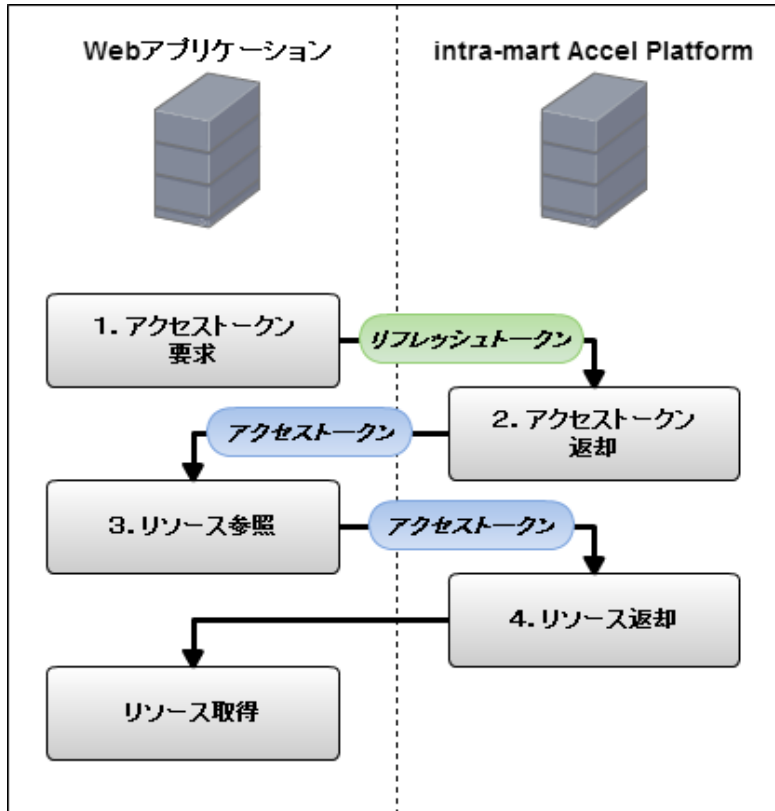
Webアプリケーション

intra-mart Accel Platform

1. アクセストークン要求

リフレッシュトークン

2. アクセストークン返却

アクセストークン

3. リソース参照

アクセストークン

4. リソース返却

リソース取得